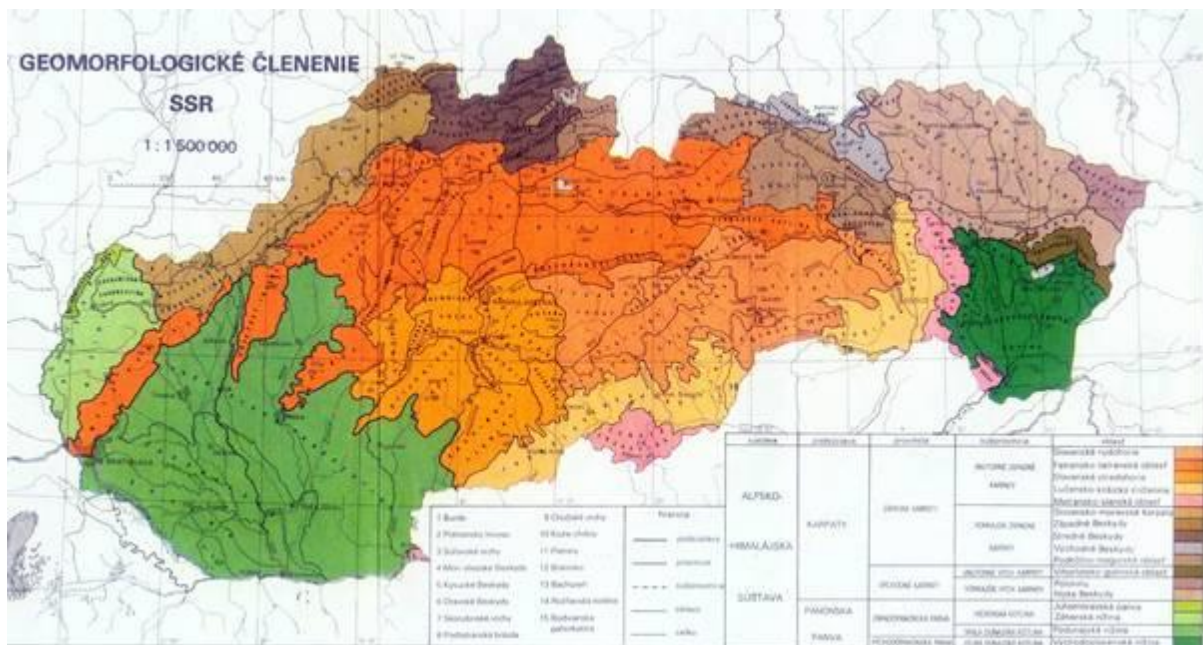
GEOMORFOLOGICKÉ ČLENENIE
SSR
1 : 1 500 000

1 Burda
2 Pohronsko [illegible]
3 Súľovské vrchy
4 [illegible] Beskydy
5 Kysucké Beskydy
6 Oravské Beskydy
7 Skorušinské vrchy
8 Podtatranská brázda
9 Chočské vrchy
10 Kozie chrbty
11 Pieniny
12 Branisko
13 Bachureň
14 Rožňavská kotlina
15 Budínska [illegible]

Hranica
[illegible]

| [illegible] | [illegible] | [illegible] | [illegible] | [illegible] |
|---|---|---|---|---|
| ALPSKO-HIMALÁJSKA SÚSTAVA | KARPATY | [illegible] | VNÚTORNÉ ZÁPADNÉ KARPATY | Slovenské rudohorie |
| | | | | Fatransko-tatranská oblasť |
| | | | | Slovenské stredohorie |
| | | | | Lučensko-košická zníženina |
| | | | | Matransko-slanská oblasť |
| | | | VONKAJŠIE ZÁPADNÉ KARPATY | Slovensko-moravské Karpaty |
| | | | | Západné Beskydy |
| | | | | Stredné Beskydy |
| | | | | Východné Beskydy |
| | | | | Podhôľno-magurská oblasť |
| | | VÝCHODNÉ KARPATY | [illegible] | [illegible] |
| | | | VONKAJŠIE VÝCH. KARPATY | Poloniny |
| | | | | Nízke Beskydy |
| | PANÓNSKA PANVA | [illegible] | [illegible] | Juhomoravská panva |
| | | | | Záhorská nížina |
| | | | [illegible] | Podunajská nížina |
| | | | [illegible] | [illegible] nížina |